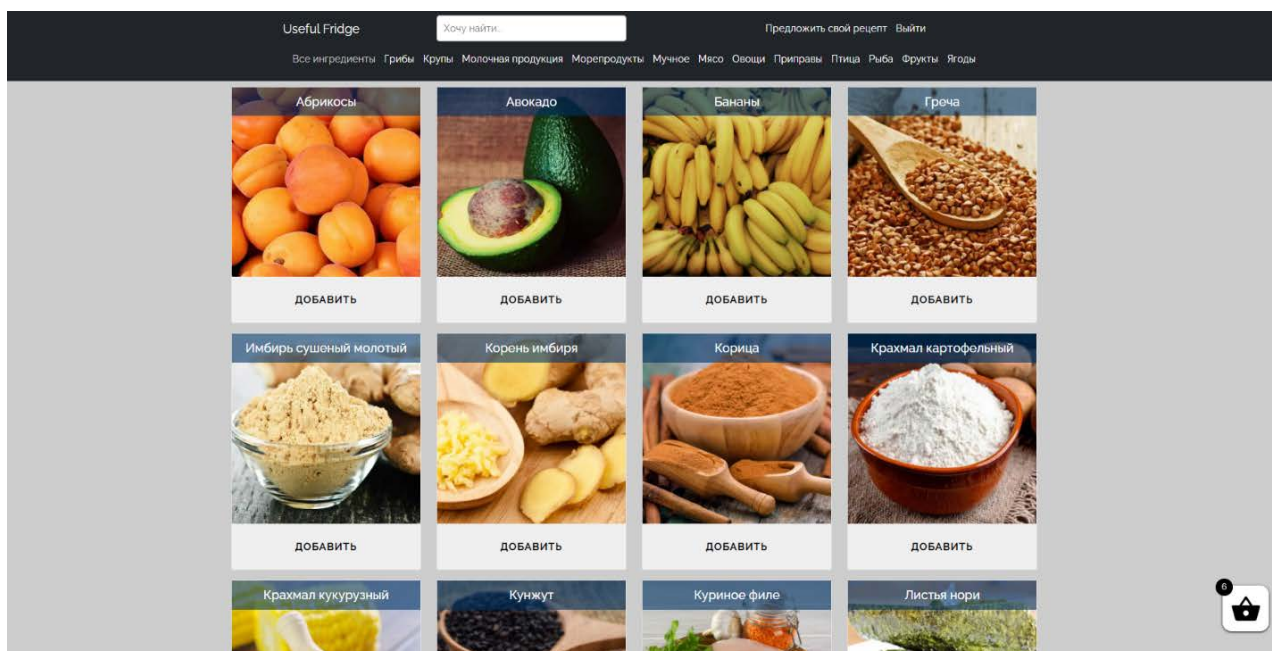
Useful Fridge

Хочу найти..

Предложить свой рецепт Выйти

Все ингредиенты Грибы Крупы Молочная продукция Морепродукты Мучное Мясо Овощи Приправы Птица Рыба Фрукты Ягоды

Абрикосы

ДОБАВИТЬ

Авокадо

ДОБАВИТЬ

Бананы

ДОБАВИТЬ

Греча

ДОБАВИТЬ

Имбирь сушеный молотый

ДОБАВИТЬ

Корень имбиря

ДОБАВИТЬ

Корица

ДОБАВИТЬ

Крахмал картофельный

ДОБАВИТЬ

Крахмал кукурузный

Кунжут

Куриное филе

Листья нори

6